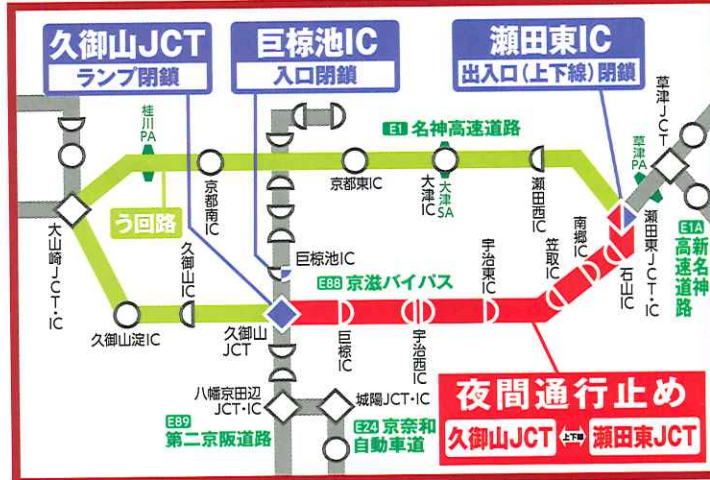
久御山JCT
ランプ閉鎖

巨椋池IC
入口閉鎖

瀬田東IC
出入口(上下線)閉鎖

草津JCT

桂川PA

E1 名神高速道路

草津PA

京都南IC

京都東IC

大津IC

大津SA

瀬田西IC

南郷IC

瀬田東JCT・IC

E1A 新名神高速道路

大山崎JCT・IC

う回路

久御山IC

巨椋池IC

E88 京滋バイパス

宇治東IC

笠取IC

石山IC

久御山淀IC

久御山JCT

巨椋IC

宇治西IC

八幡京田辺JCT・IC

城陽JCT・IC

E89 第二京阪道路

E24 京奈和自動車道

夜間通行止め

久御山JCT 上下線 瀬田東JCT